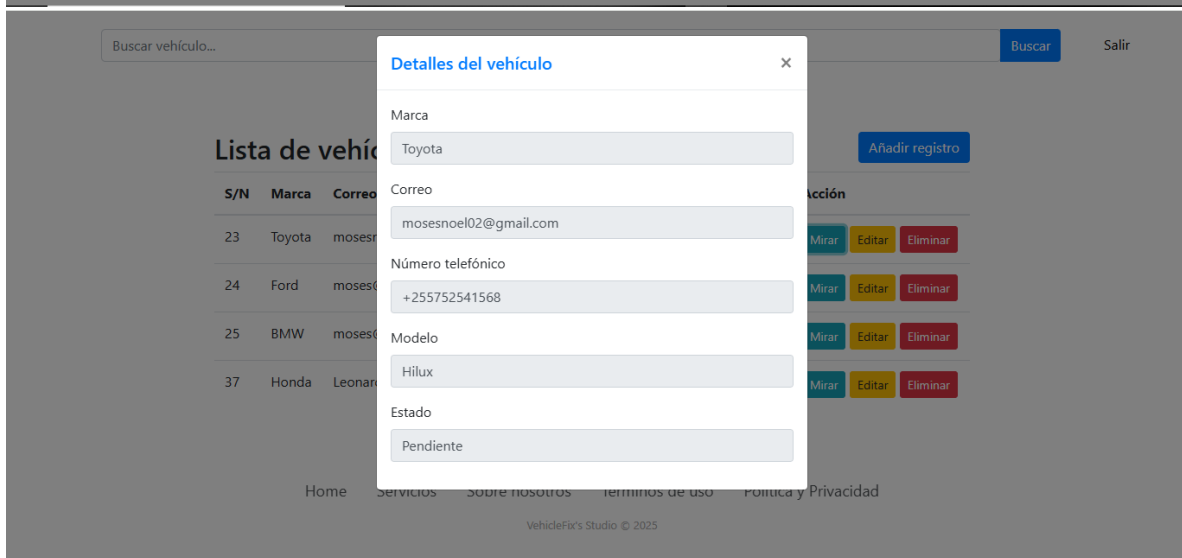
Buscar vehículo...

Buscar

Salir

Lista de vehíc

Añadir registro

| S/N | Marca | Correo | Acción |
|---|---|---|---|
| 23 | Toyota | mosesn | Mirar Editar Eliminar |
| 24 | Ford | moses( | Mirar Editar Eliminar |
| 25 | BMW | moses( | Mirar Editar Eliminar |
| 37 | Honda | Leonar | Mirar Editar Eliminar |

Detalles del vehículo

×

Marca

Toyota

Correo

mosesnoel02@gmail.com

Número telefónico

+255752541568

Modelo

Hilux

Estado

Pendiente

Home Servicios Sobre nosotros Términos de uso Política y Privacidad

VehicleFix's Studio © 2025